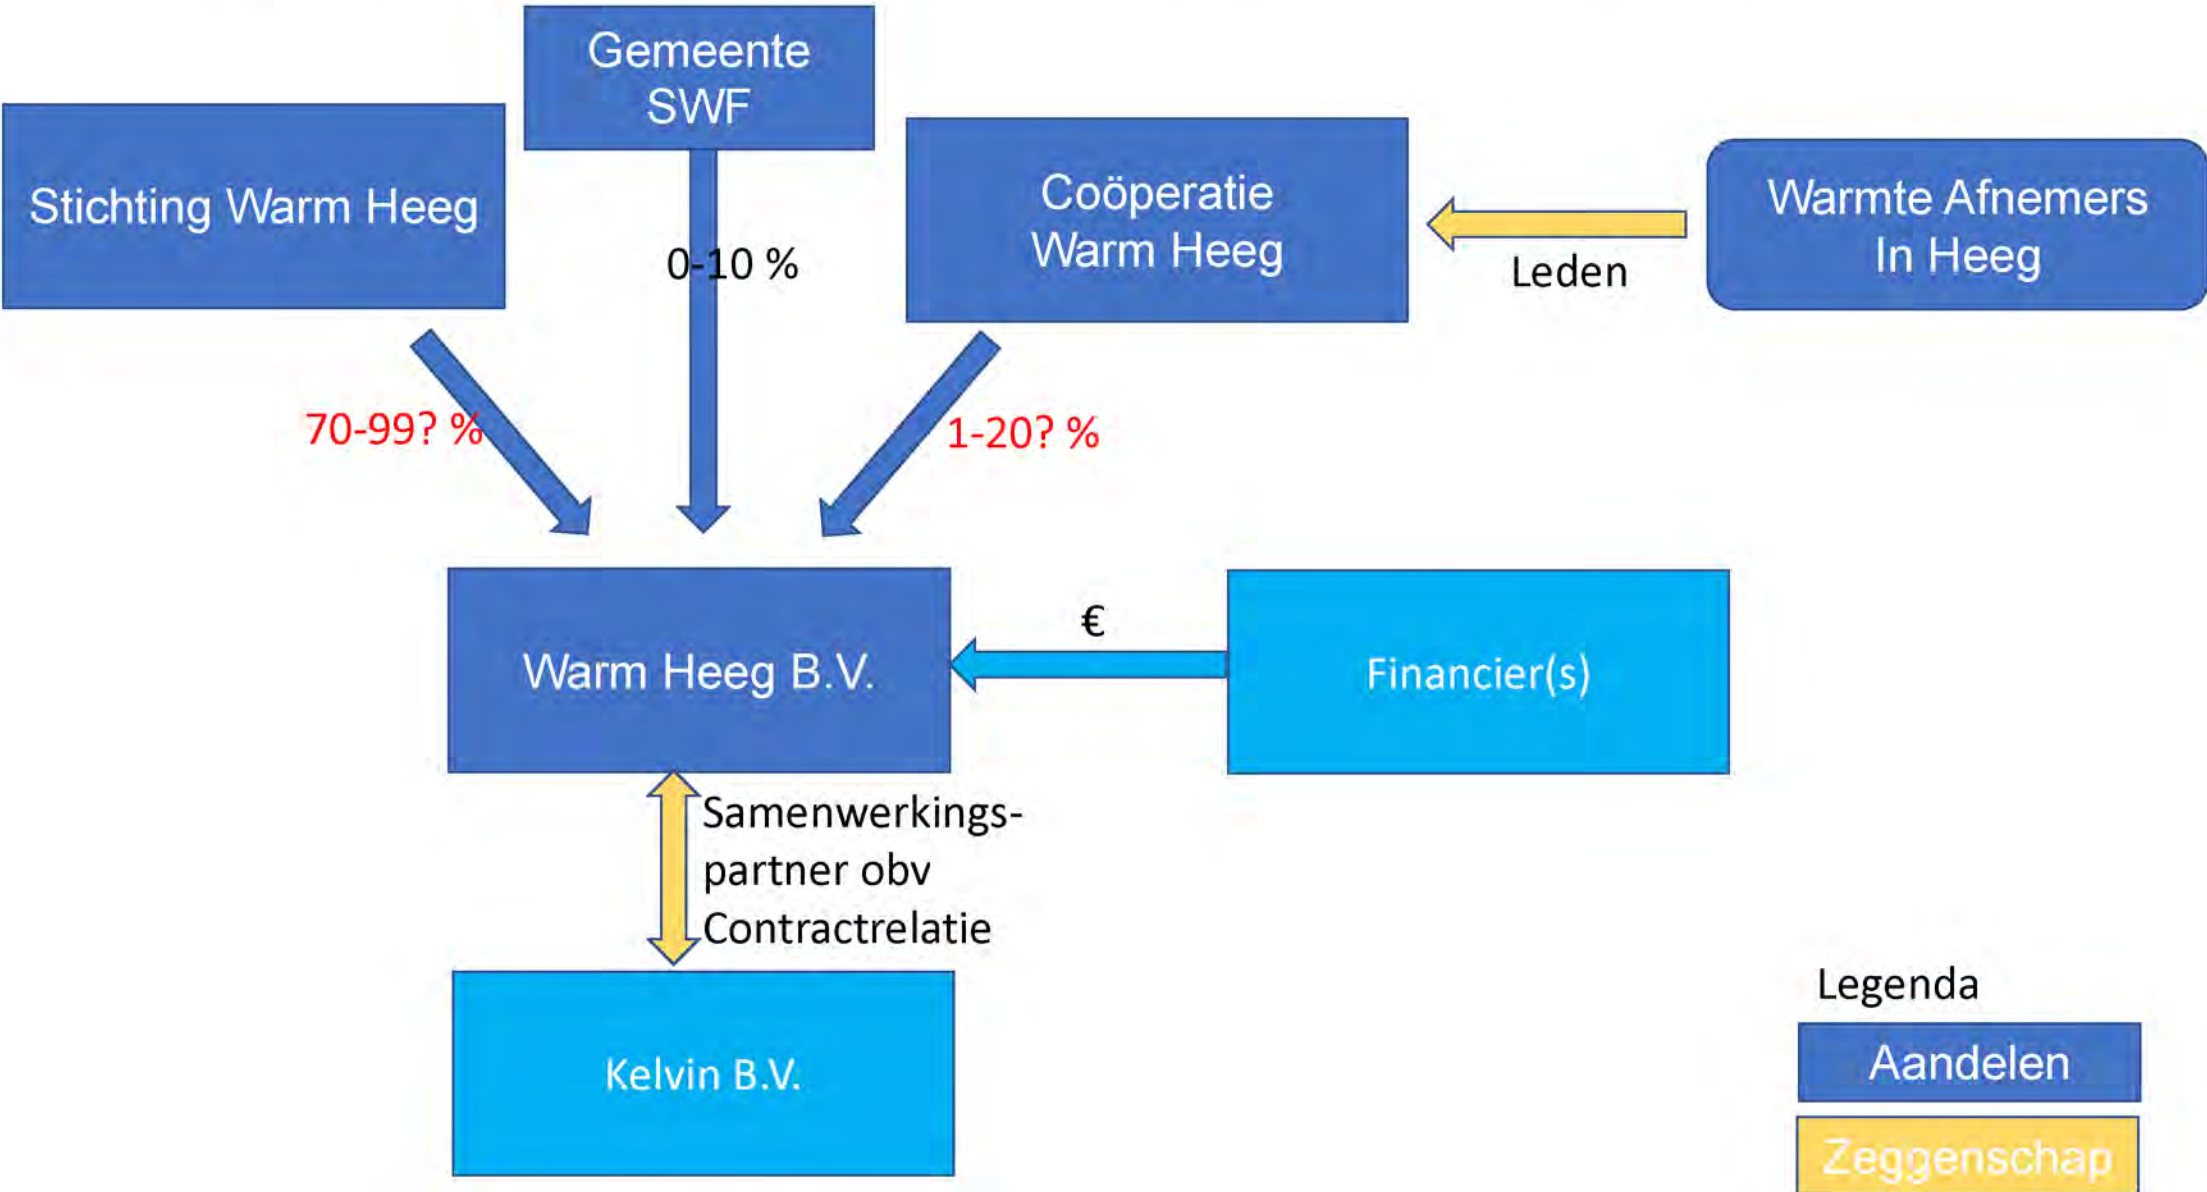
Gemeente SWF

Stichting Warm Heeg

Coöperatie Warm Heeg

Warmte Afnemers In Heeg

Leden

0-10 %

70-99? %

1-20? %

Warm Heeg B.V.

€

Financier(s)

Samenwerkingspartner obv Contractrelatie

Kelvin B.V.

Legenda

Aandelen

Zeggenschap